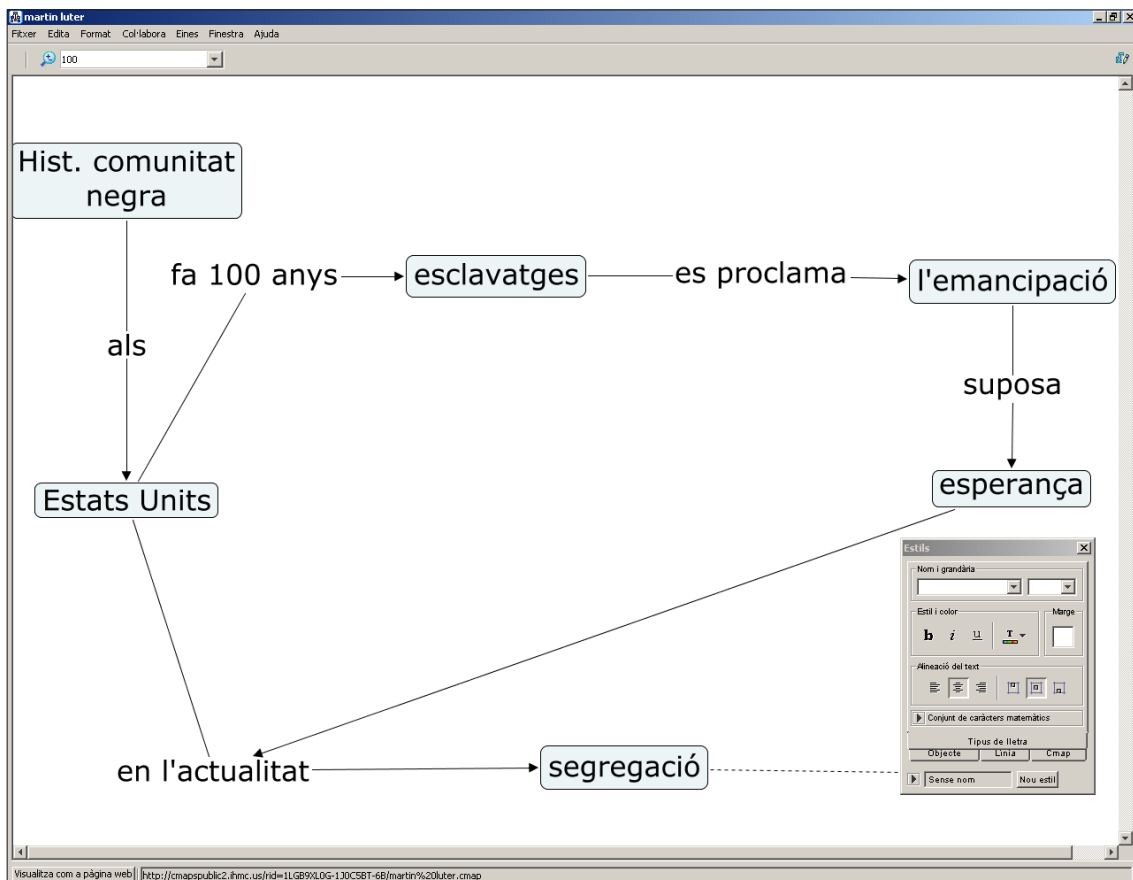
martin luter

Fitxer Edita Format Col·labora Eines Finestra Ajuda

100

Hist. comunitat negra

als

Estats Units

fa 100 anys

esclavatges

es proclama

l'emancipació

suposa

esperança

en l'actualitat

segregació

Estils

Nom i grandària

Estil i color

Marge

b i u

Alineació del text

Conjunt de caràcters matemàtics

Tipus de lletra

Objecte Línia Cmap

Sense nom

Nou estil

Visualitza com a pàgina web

http://cmapspublic2.ihmc.us/rid=1LGB9XL0G-1J0C5BT-6B/martin%20luter.cmap